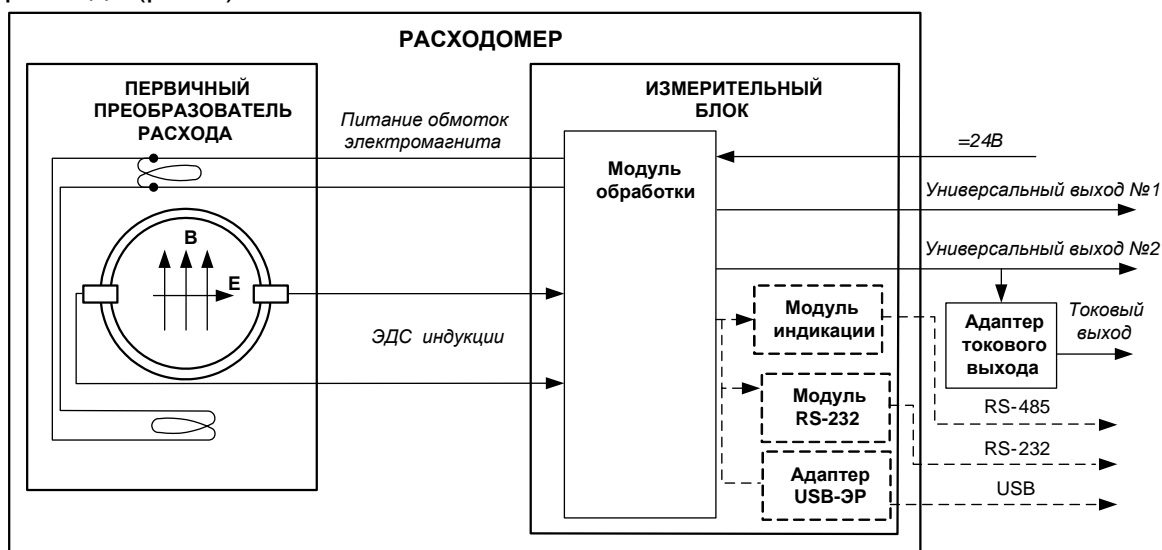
РАСХОДОМЕР

ПЕРВИЧНЫЙ ПРЕОБРАЗОВАТЕЛЬ РАСХОДА

Питание обмоток электромагнита

B

E

ЭДС индукции

ИЗМЕРИТЕЛЬНЫЙ БЛОК

Модуль обработки

Модуль индикации

Модуль RS-232

Адаптер USB-ЭР

=24В

Универсальный выход №1

Универсальный выход №2

Адаптер токового выхода

Токовый выход

RS-485

RS-232

USB